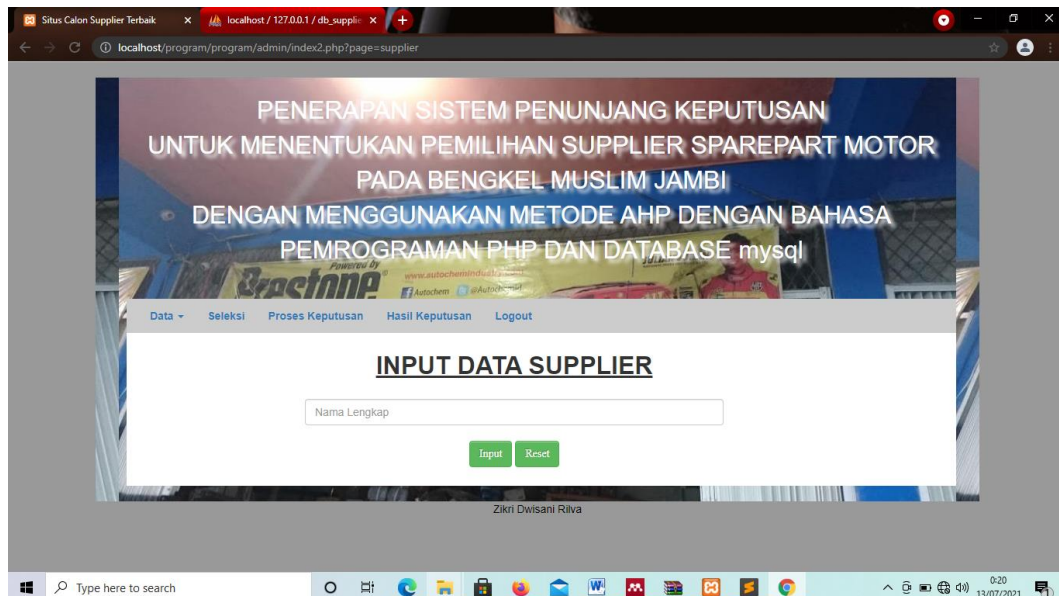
Situs Calon Supplier Terbaik ×
localhost / 127.0.0.1 / db_supplie ×
+

localhost/program/program/admin/index2.php?page=supplier

PENERAPAN SISTEM PENUNJANG KEPUTUSAN
UNTUK MENENTUKAN PEMILIHAN SUPPLIER SPAREPART MOTOR
PADA BENGKEL MUSLIM JAMBI
DENGAN MENGGUNAKAN METODE AHP DENGAN BAHASA
PEMROGRAMAN PHP DAN DATABASE mysql

Powered by
www.autochemindustry.com
Autochem @Autochem

Data ▾ Seleksi Proses Keputusan Hasil Keputusan Logout

INPUT DATA SUPPLIER

Nama Lengkap

Input Reset

Zikri Dwisani Rilva

Type here to search

0:20
13/07/2021